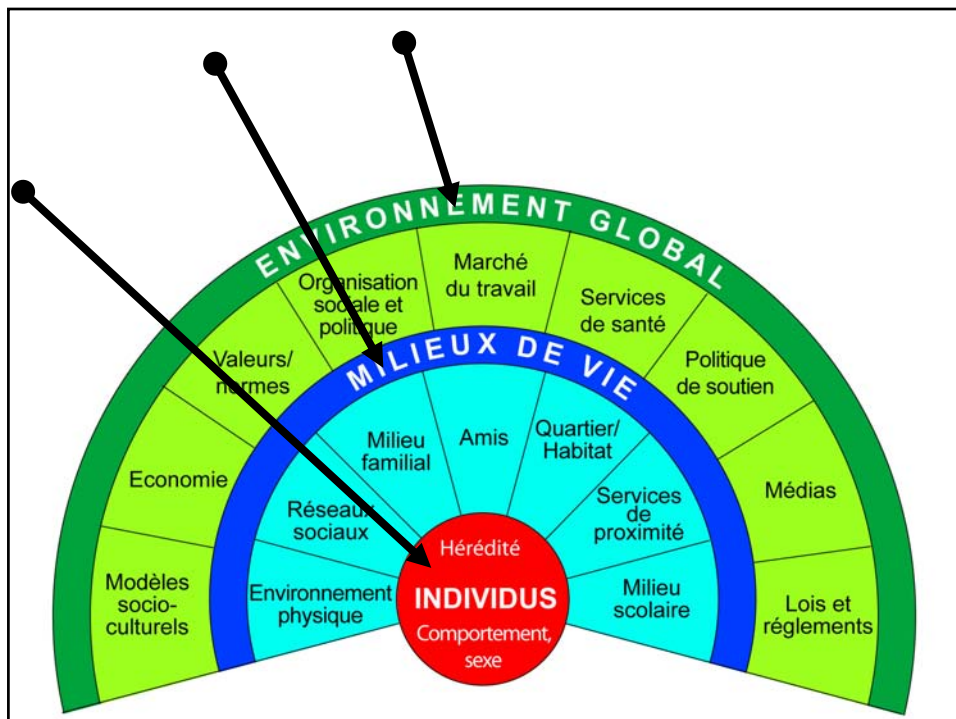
ENVIRONNEMENT GLOBAL

Organisation sociale et politique

Marché du travail

Services de santé

Valeurs/ normes

Politique de soutien

Economie

Médias

Modèles socio-culturels

Lois et réglements

MILIEUX DE VIE

Milieu familial

Amis

Quartier/ Habitat

Réseaux sociaux

Services de proximité

Environnement physique

Milieu scolaire

Hérédité

INDIVIDUS

Comportement, sexe